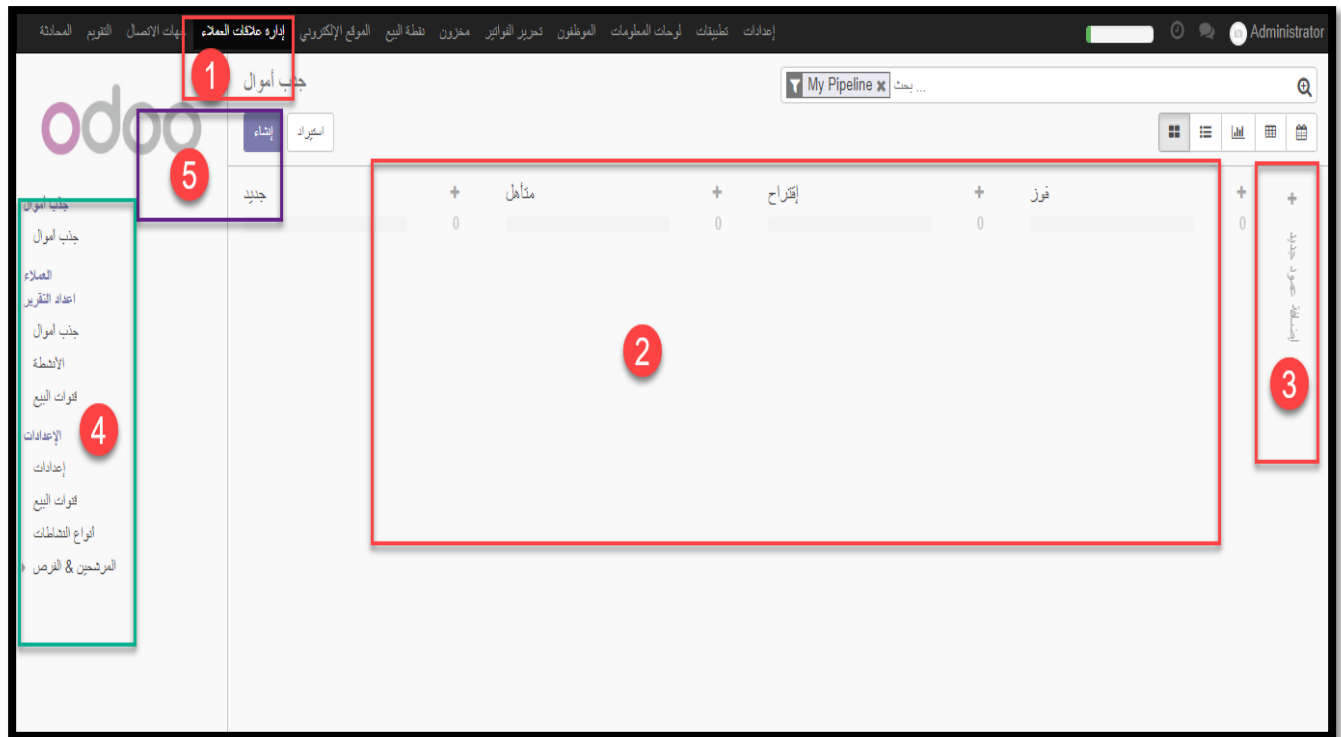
المحادثة التقويم جهات الاتصال إدارة علاقات العملاء الموقع الإلكتروني نقطة البيع مخزون تحرير الفواتير الموظفون لوحات المعلومات تطبيقات إعدادات

Administrator

1

جذب أموال

My Pipeline × بحث ...

odoo

إنشاء استيراد

5

جديد + 0

متأهل + 0

إقتراح + 0

فوز + 0

+

إضافة عمود جديد

2

3

جذب أموال
جذب أموال
العملاء
اعداد التقرير
جذب أموال
الأنشطة
قنوات البيع
الإعدادات
إعدادات
قنوات البيع
أنواع النشاطات
المرشحين & الفرص

4